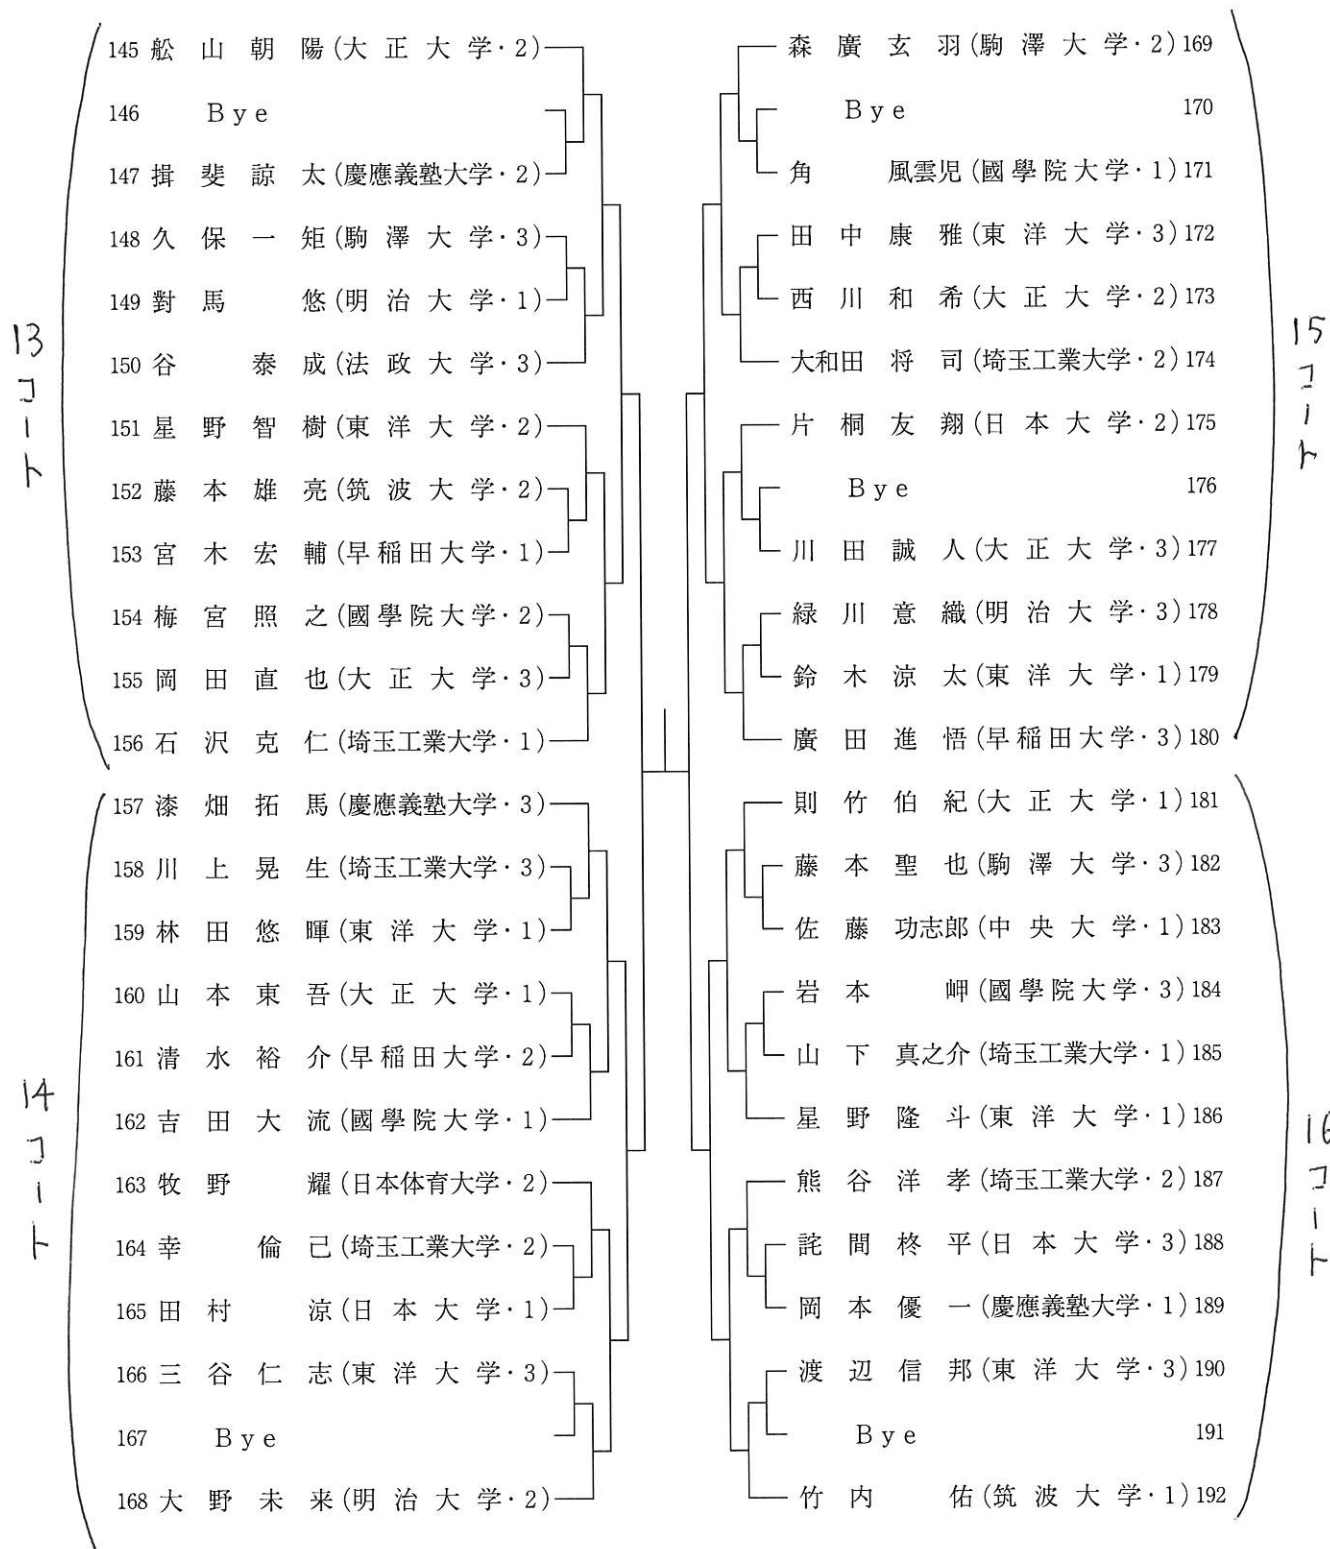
13コート

145 舩山朝陽（大正大学・2）
146 Bye
147 揖斐諒太（慶應義塾大学・2）
148 久保一矩（駒澤大学・3）
149 對馬悠（明治大学・1）
150 谷泰成（法政大学・3）
151 星野智樹（東洋大学・2）
152 藤本雄亮（筑波大学・2）
153 宮木宏輔（早稲田大学・1）
154 梅宮照之（國學院大学・2）
155 岡田直也（大正大学・3）
156 石沢克仁（埼玉工業大学・1）

14コート

157 漆畑拓馬（慶應義塾大学・3）
158 川上晃生（埼玉工業大学・3）
159 林田悠暉（東洋大学・1）
160 山本東吾（大正大学・1）
161 清水裕介（早稲田大学・2）
162 吉田大流（國學院大学・1）
163 牧野耀（日本体育大学・2）
164 幸倫己（埼玉工業大学・2）
165 田村涼（日本大学・1）
166 三谷仁志（東洋大学・3）
167 Bye
168 大野未来（明治大学・2）

15コート

森廣玄羽（駒澤大学・2）169
Bye 170
角風雲児（國學院大学・1）171
田中康雅（東洋大学・3）172
西川和希（大正大学・2）173
大和田将司（埼玉工業大学・2）174
片桐友翔（日本大学・2）175
Bye 176
川田誠人（大正大学・3）177
緑川意織（明治大学・3）178
鈴木涼太（東洋大学・1）179
廣田進悟（早稲田大学・3）180

16コート

則竹伯紀（大正大学・1）181
藤本聖也（駒澤大学・3）182
佐藤功志郎（中央大学・1）183
岩本岬（國學院大学・3）184
山下真之介（埼玉工業大学・1）185
星野隆斗（東洋大学・1）186
熊谷洋孝（埼玉工業大学・2）187
詫間柊平（日本大学・3）188
岡本優一（慶應義塾大学・1）189
渡辺信邦（東洋大学・3）190
Bye 191
竹内佑（筑波大学・1）192